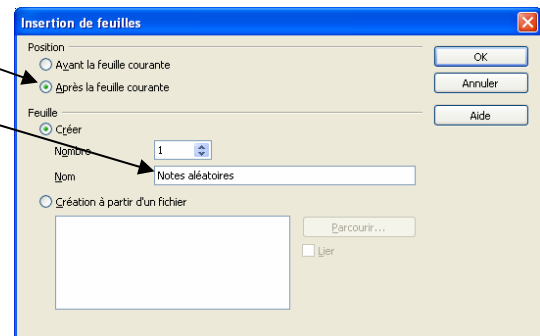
Insertion de feuilles

Position

Avant la feuille courante

Après la feuille courante

Feuille

Créer

Nombre 1

Nom Notes aléatoires

Création à partir d'un fichier

Parcourir...

Lier

OK

Annuler

Aide